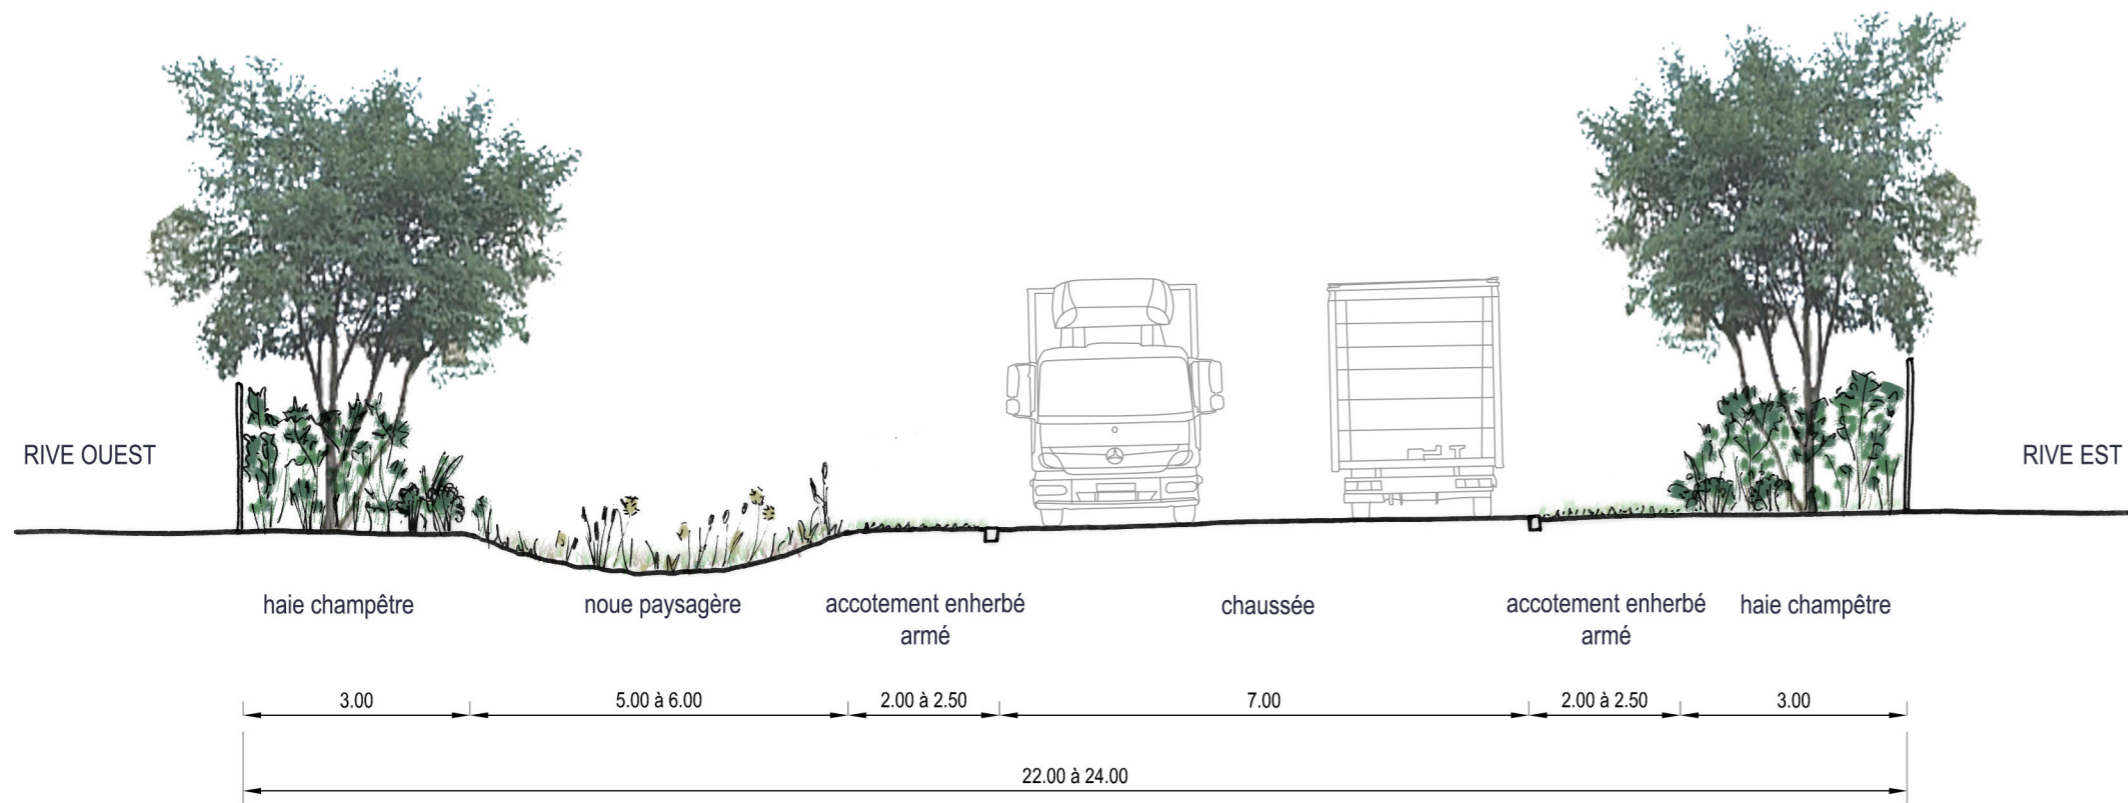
RIVE OUEST

RIVE EST

haie champêtre

noue paysagère

accotement enherbé armé

chaussée

accotement enherbé armé

haie champêtre

3.00

5.00 à 6.00

2.00 à 2.50

7.00

2.00 à 2.50

3.00

22.00 à 24.00